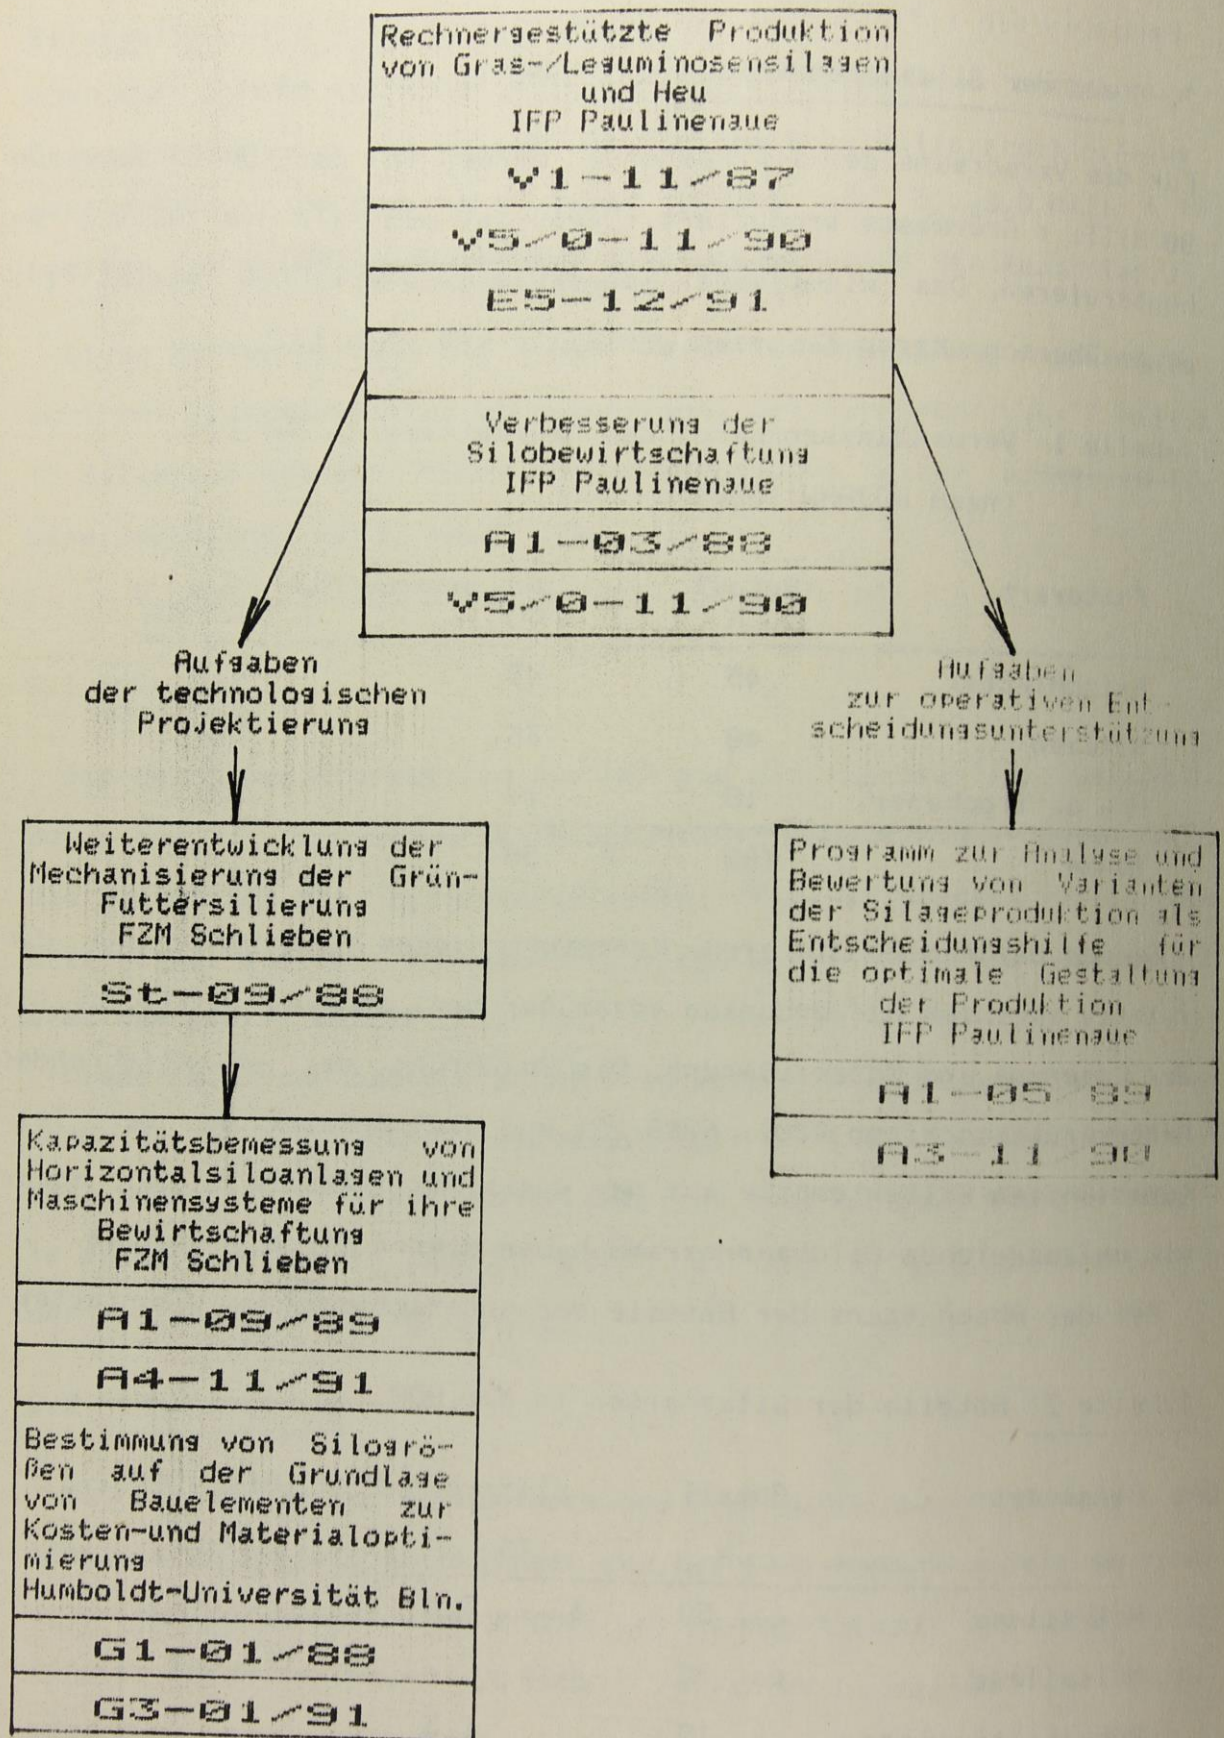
Rechnergestützte Produktion von Gras-/Leguminosensilagen und Heu
IFP Paulinenaue

V1-11/87

V5/0-11/90

E5-12/91

Verbesserung der Silobewirtschaftung
IFP Paulinenaue

A1-03/88

V5/0-11/90

Aufgaben der technologischen Projektierung

Aufgaben zur operativen Entscheidungsunterstützung

Weiterentwicklung der Mechanisierung der Grün-Futtersilierung
FZM Schlieben

St-09/88

Kapazitätsbemessung von Horizontalsiloanlagen und Maschinensysteme für ihre Bewirtschaftung
FZM Schlieben

A1-09/89

A4-11/91

Bestimmung von Silogrößen auf der Grundlage von Bauelementen zur Kosten-und Materialoptimierung
Humboldt-Universität Bln.

G1-01/88

G3-01/91

Programm zur Analyse und Bewertung von Varianten der Silageproduktion als Entscheidungshilfe für die optimale Gestaltung der Produktion
IFP Paulinenaue

A1-05 89

A3-11 90